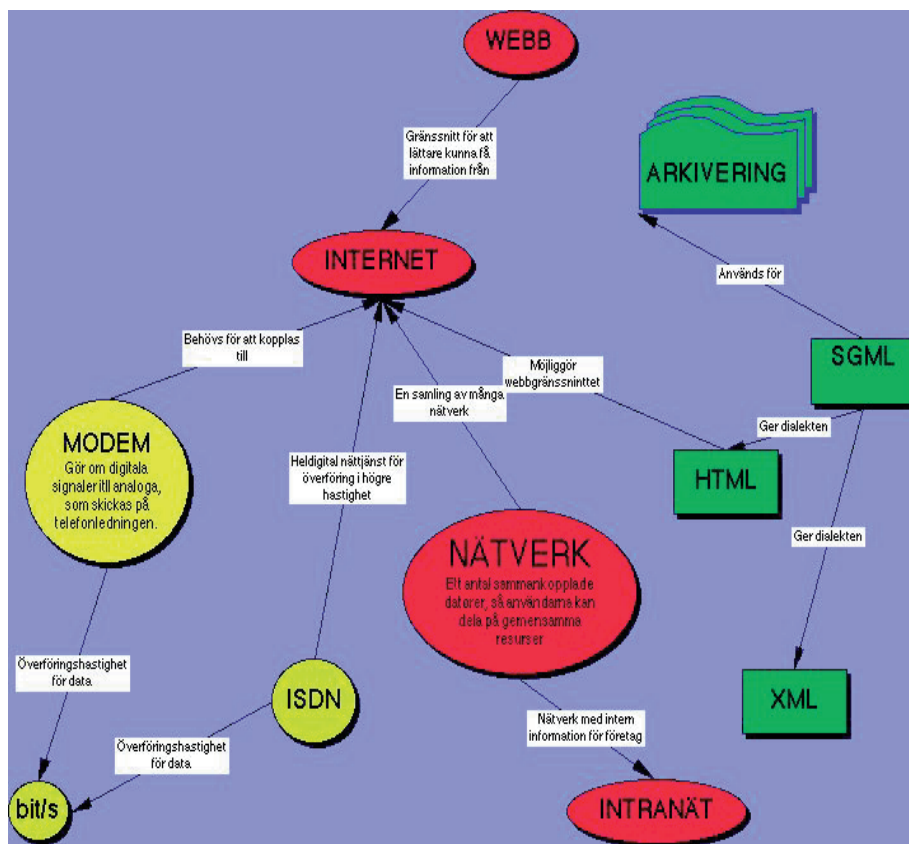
WEBB

Gränssnitt för att lättare kunna få information från

ARKIVERING

INTERNET

Används för

Behövs för att kopplas till

SGML

Möjliggör webbgränssninttet

En samling av många nätverk

Ger dialekten

MODEM
Gör om digitala signaler till analoga, som skickas på telefonledningen.

Heldigital nättjänst för överföring i högre hastighet

HTML

Ger dialekten

NÄTVERK
Ett antal sammankopplade datorer, så användarna kan dela på gemensamma resurser

Överföringshastighet för data.

ISDN

XML

Nätverk med intern information för företag

Överföringshastighet för data.

bit/s

INTRANÄT